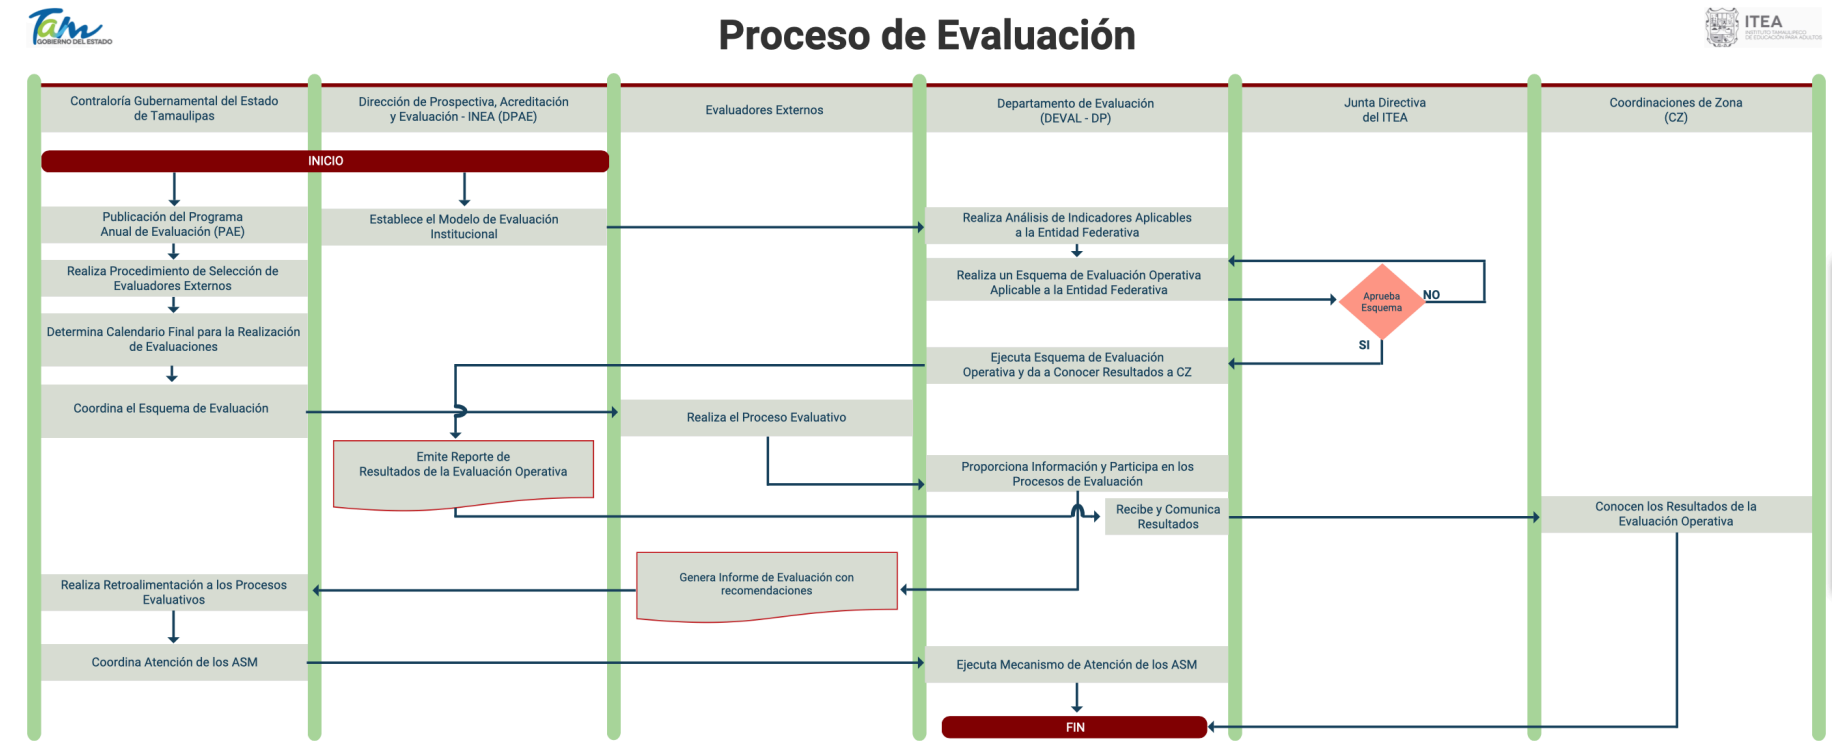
Tam GOBIERNO DEL ESTADO

Proceso de Evaluación

ITEA INSTITUTO TAMAULIPECO DE EDUCACIÓN PARA ADULTOS

Contraloría Gubernamental del Estado de Tamaulipas

Dirección de Prospectiva, Acreditación y Evaluación - INEA (DPAE)

Evaluadores Externos

Departamento de Evaluación (DEVAL - DP)

Junta Directiva del ITEA

Coordinaciones de Zona (CZ)

INICIO

Publicación del Programa Anual de Evaluación (PAE)

Establece el Modelo de Evaluación Institucional

Realiza Análisis de Indicadores Aplicables a la Entidad Federativa

Realiza Procedimiento de Selección de Evaluadores Externos

Realiza un Esquema de Evaluación Operativa Aplicable a la Entidad Federativa

Aprueba Esquema

NO

SI

Determina Calendario Final para la Realización de Evaluaciones

Ejecuta Esquema de Evaluación Operativa y da a Conocer Resultados a CZ

Coordina el Esquema de Evaluación

Realiza el Proceso Evaluativo

Emite Reporte de Resultados de la Evaluación Operativa

Proporciona Información y Participa en los Procesos de Evaluación

Recibe y Comunica Resultados

Conocen los Resultados de la Evaluación Operativa

Genera Informe de Evaluación con recomendaciones

Realiza Retroalimentación a los Procesos Evaluativos

Coordina Atención de los ASM

Ejecuta Mecanismo de Atención de los ASM

FIN